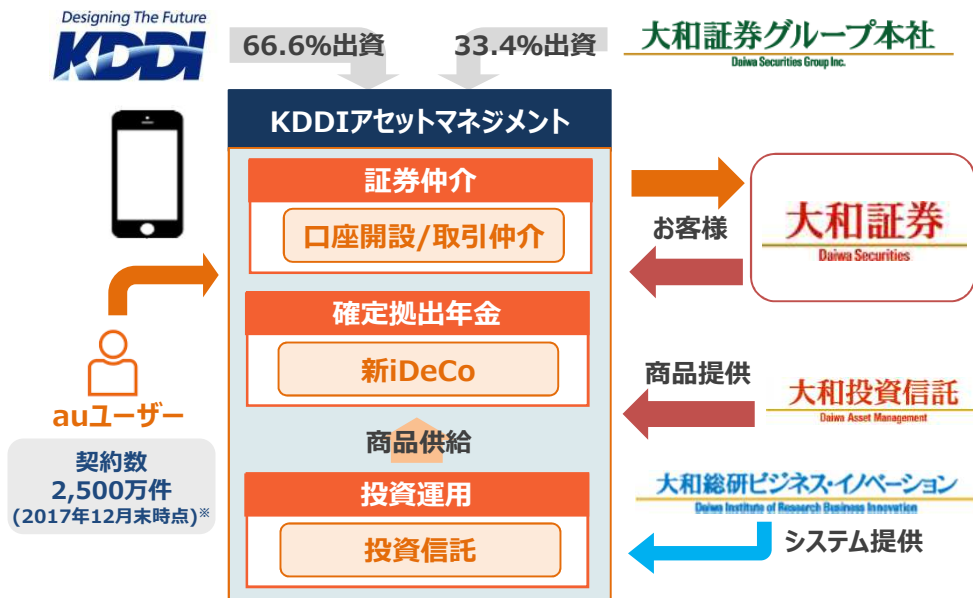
Designing The Future
KDDI

66.6%出資

33.4%出資

大和証券グループ本社
Daiwa Securities Group Inc.

KDDIアセットマネジメント

証券仲介

口座開設/取引仲介

お客様

大和証券
Daiwa Securities

auユーザー

契約数
2,500万件
(2017年12月末時点)※

確定拠出年金

新iDeCo

商品提供

大和投資信託
Daiwa Asset Management

商品供給

投資運用

投資信託

大和総研ビジネス・イノベーション
Daiwa Institute of Research Business Innovation

システム提供